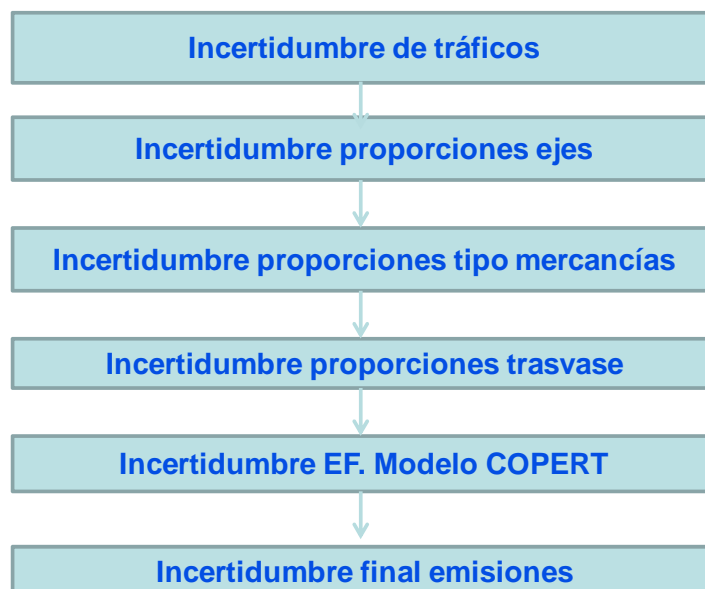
Incertidumbre de tráficos

Incertidumbre proporciones ejes

Incertidumbre proporciones tipo mercancías

Incertidumbre proporciones trasvase

Incertidumbre EF. Modelo COPERT

Incertidumbre final emisiones